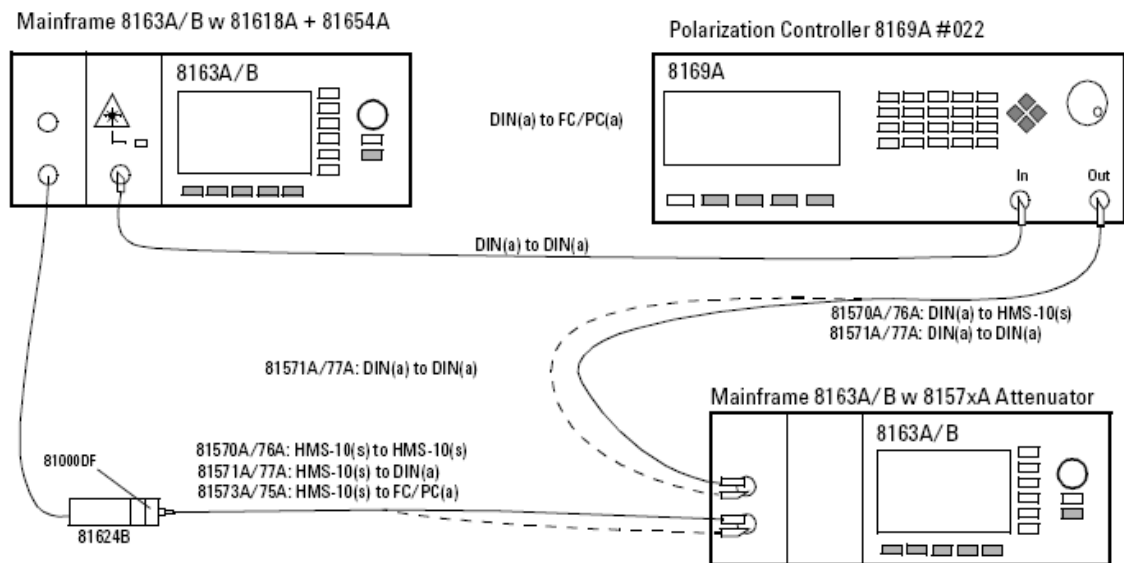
Mainframe 8163A/B w 81618A + 81654A

8163A/B

Polarization Controller 8169A #022

8169A

DIN(a) to FC/PC(a)

In

Out

DIN(a) to DIN(a)

81570A/76A: DIN(a) to HMS-10(s)
81571A/77A: DIN(a) to DIN(a)

81571A/77A: DIN(a) to DIN(a)

Mainframe 8163A/B w 8157xA Attenuator

8163A/B

81000DF

81570A/76A: HMS-10(s) to HMS-10(s)
81571A/77A: HMS-10(s) to DIN(a)
81573A/75A: HMS-10(s) to FC/PC(a)

81624B